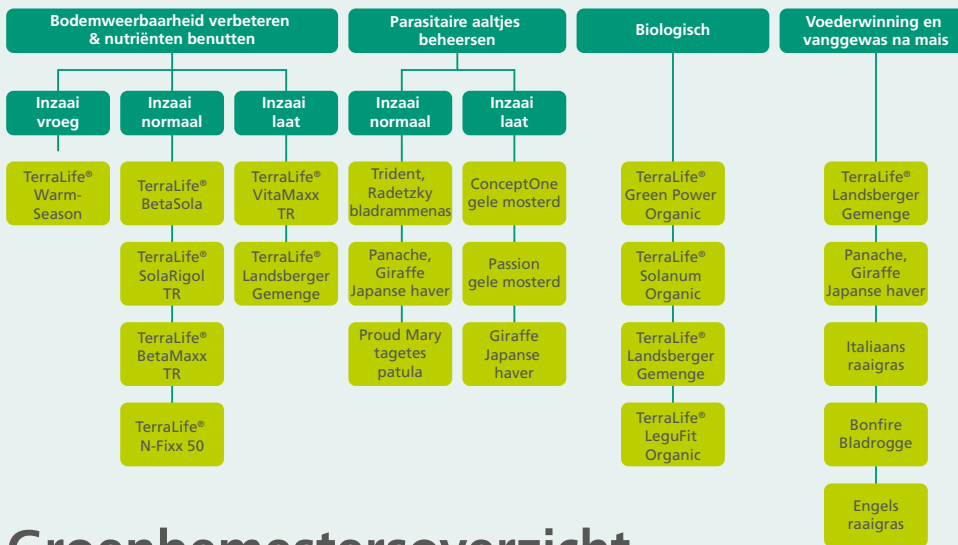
Bodemweerbaarheid verbeteren & nutriënten benutten

Parasitaire aaltjes beheersen

Biologisch

Voederwinning en vanggewas na mais

Inzaai vroeg

Inzaai normaal

Inzaai laat

Inzaai normaal

Inzaai laat

TerraLife® Warm-Season

TerraLife® BetaSola

TerraLife® SolaRigol TR

TerraLife® BetaMaxx TR

TerraLife® N-Fixx 50

TerraLife® VitaMaxx TR

TerraLife® Landsberger Gemenge

Trident, Radetzky bladrammenas

Panache, Giraffe Japanse haver

Proud Mary tagetes patula

ConceptOne gele mosterd

Passion gele mosterd

Giraffe Japanse haver

TerraLife® Green Power Organic

TerraLife® Solanum Organic

TerraLife® Landsberger Gemenge

TerraLife® LeguFit Organic

TerraLife® Landsberger Gemenge

Panache, Giraffe Japanse haver

Italiaans raaigras

Bonfire Bladrogge

Engels raaigras

Groenbemestersoverzicht